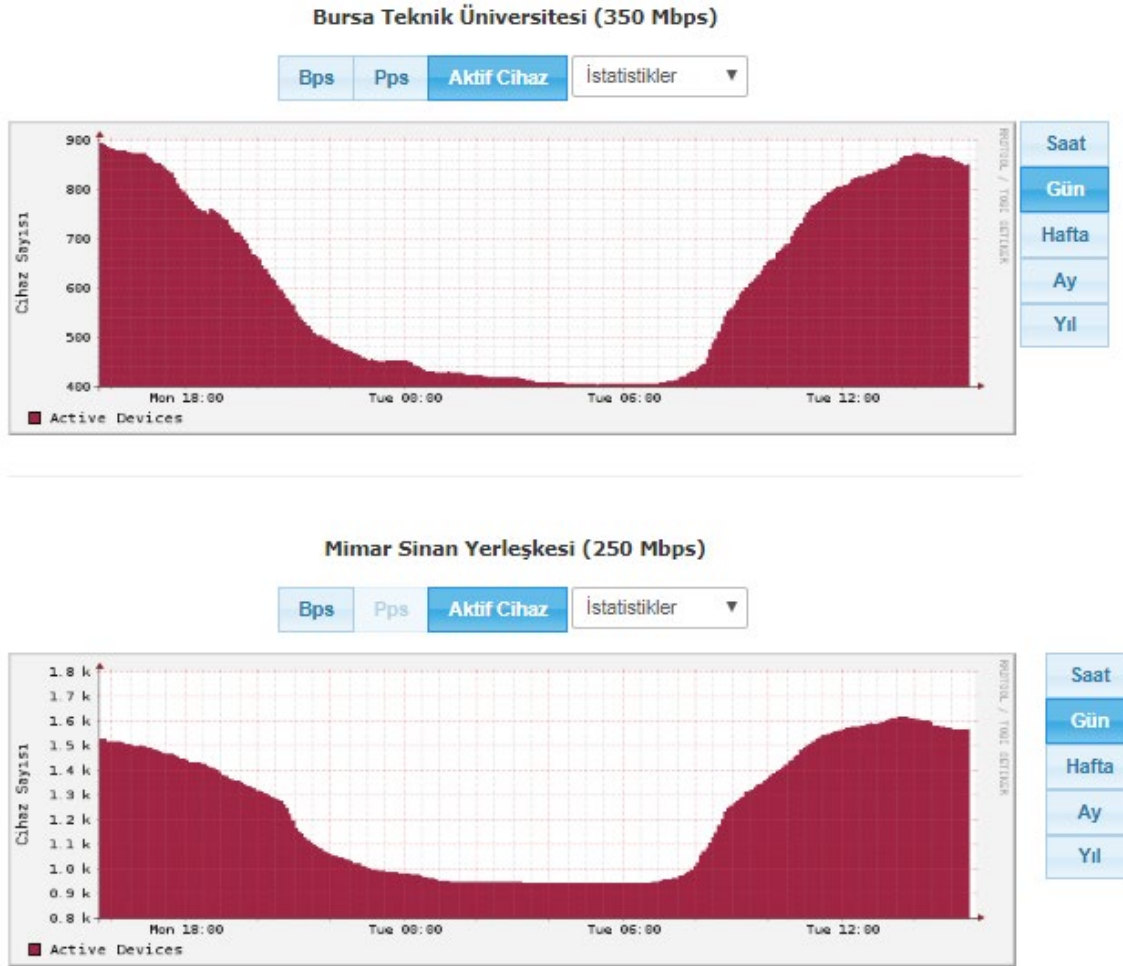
Bursa Teknik Üniversitesi (350 Mbps)

Bps Pps Aktif Cihaz İstatistikler ▼

900
800
700
600
500
400
Cihaz Sayısı
Mon 18:00 Tue 00:00 Tue 06:00 Tue 12:00
Active Devices
RRDTOOL / TOBI OETIKER

Saat
Gün
Hafta
Ay
Yıl

Mimar Sinan Yerleşkesi (250 Mbps)

Bps Pps Aktif Cihaz İstatistikler ▼

1.8 k
1.7 k
1.6 k
1.5 k
1.4 k
1.3 k
1.2 k
1.1 k
1.0 k
0.9 k
0.8 k
Cihaz Sayısı
Mon 18:00 Tue 00:00 Tue 06:00 Tue 12:00
Active Devices
RRDTOOL / TOBI OETIKER

Saat
Gün
Hafta
Ay
Yıl